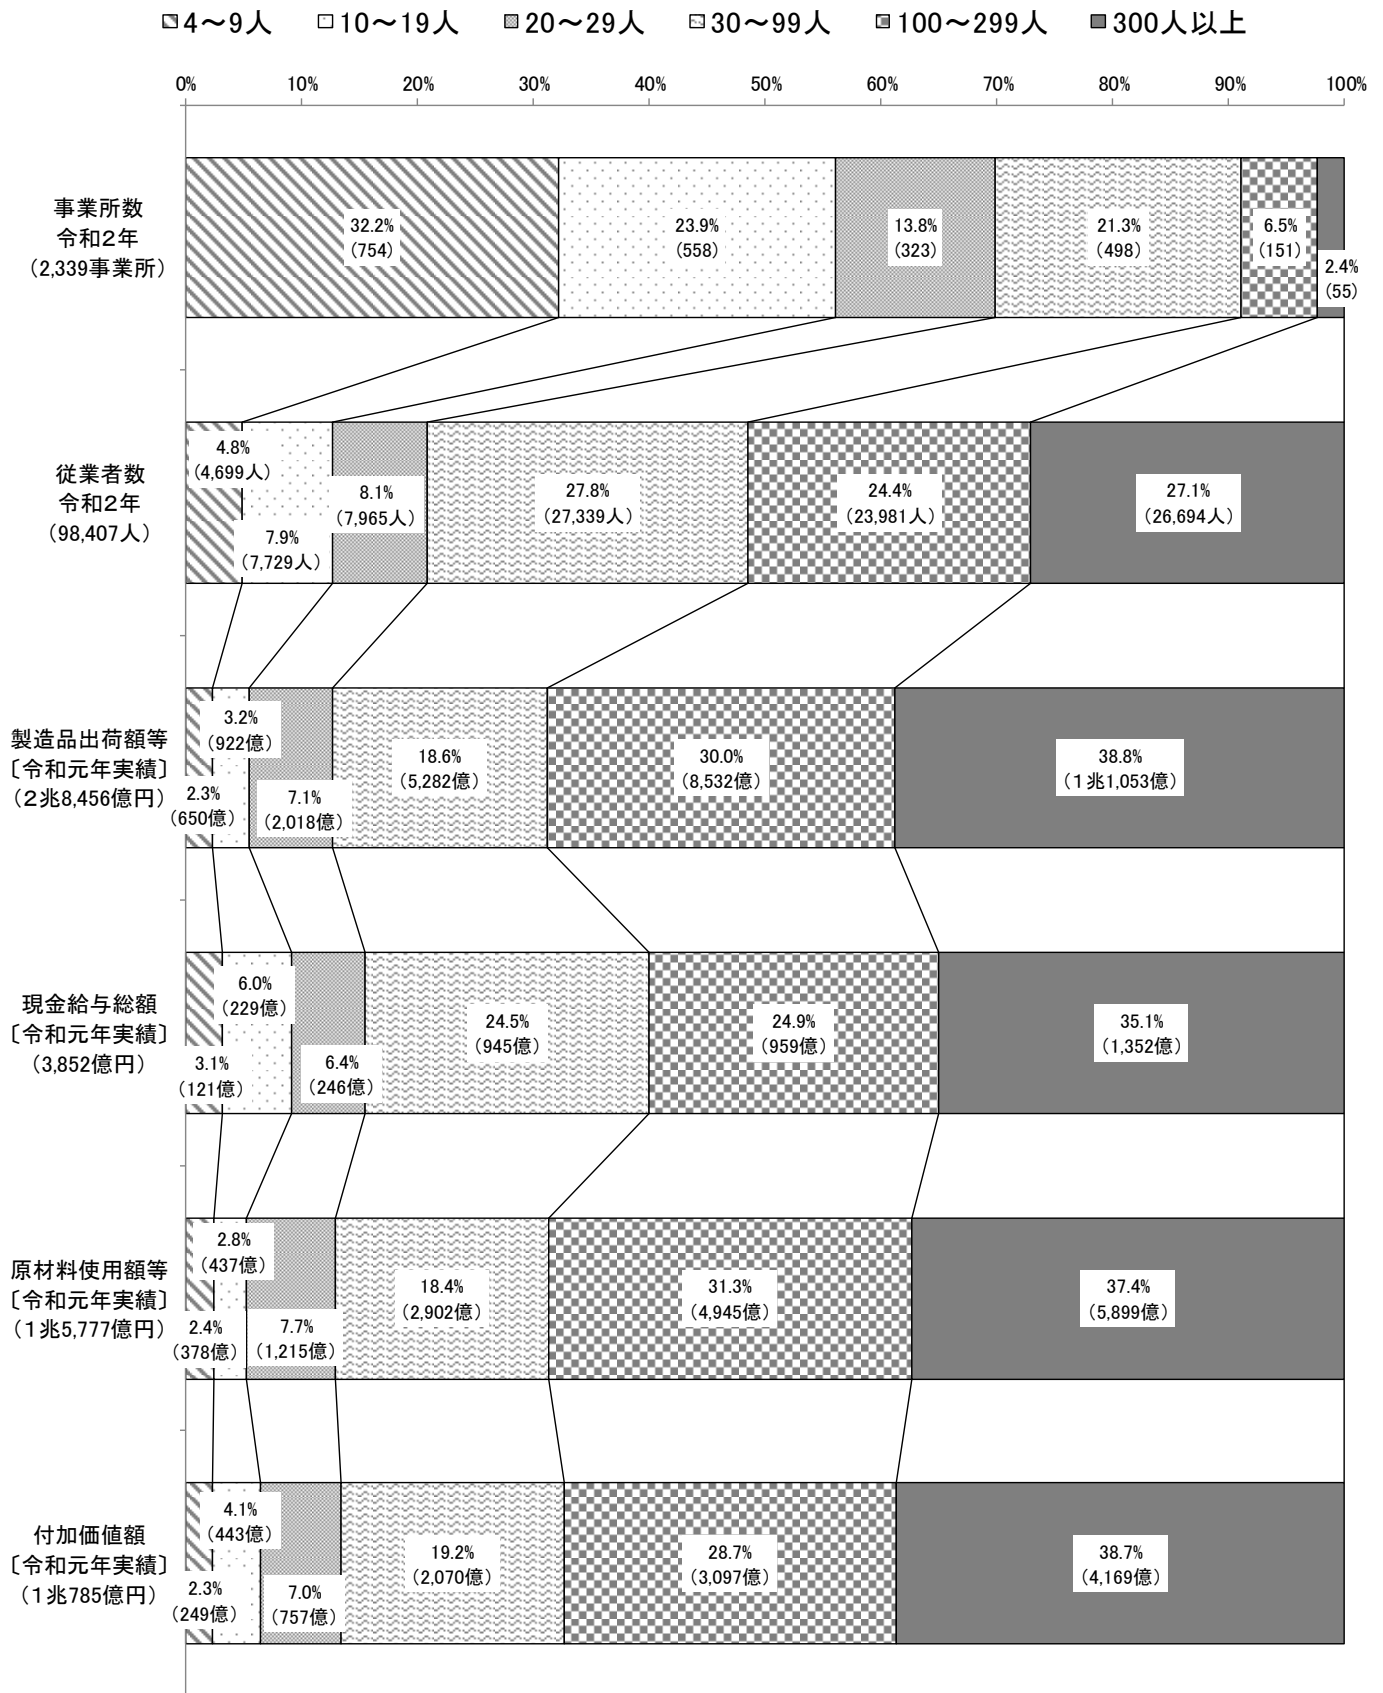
4～9人 10～19人 20～29人 30～99人 100～299人 300人以上

0% 10% 20% 30% 40% 50% 60% 70% 80% 90% 100%

事業所数
令和2年
（2,339事業所）

32.2%
（754）
23.9%
（558）
13.8%
（323）
21.3%
（498）
6.5%
（151）
2.4%
（55）

従業者数
令和2年
（98,407人）

4.8%
（4,699人）
7.9%
（7,729人）
8.1%
（7,965人）
27.8%
（27,339人）
24.4%
（23,981人）
27.1%
（26,694人）

製造品出荷額等
〔令和元年実績〕
（2兆8,456億円）

3.2%
（922億）
2.3%
（650億）
7.1%
（2,018億）
18.6%
（5,282億）
30.0%
（8,532億）
38.8%
（1兆1,053億）

現金給与総額
〔令和元年実績〕
（3,852億円）

6.0%
（229億）
3.1%
（121億）
6.4%
（246億）
24.5%
（945億）
24.9%
（959億）
35.1%
（1,352億）

原材料使用額等
〔令和元年実績〕
（1兆5,777億円）

2.8%
（437億）
2.4%
（378億）
7.7%
（1,215億）
18.4%
（2,902億）
31.3%
（4,945億）
37.4%
（5,899億）

付加価値額
〔令和元年実績〕
（1兆785億円）

4.1%
（443億）
2.3%
（249億）
7.0%
（757億）
19.2%
（2,070億）
28.7%
（3,097億）
38.7%
（4,169億）